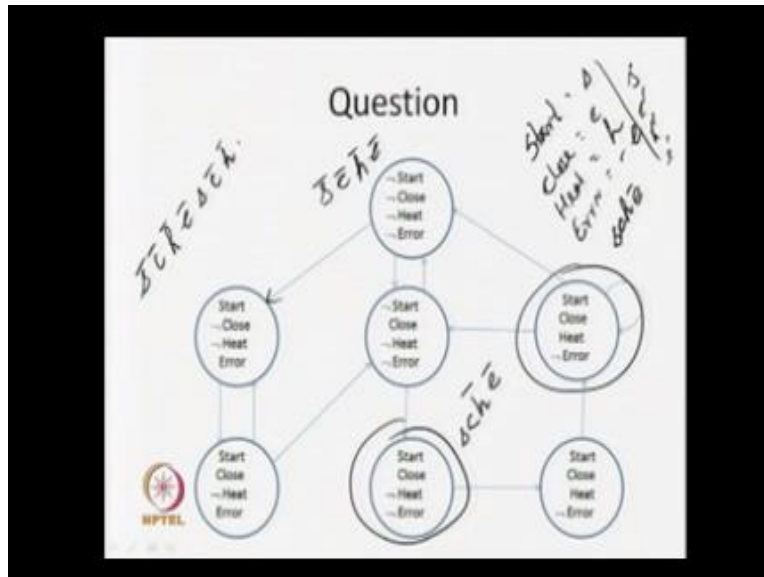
Question

Start = s
Close = c
Heat = h
Error = e

$\bar{s}\bar{c}\bar{h}\bar{e}$

$\bar{s}\bar{c}\bar{h}\bar{e} \; s\bar{c}\bar{h}\bar{e} \; s\bar{c}\bar{h}$

$sch\bar{e}$

$sc\bar{h}\bar{e}$

¬Start
¬Close
¬Heat
¬Error

Start
¬Close
¬Heat
Error

¬Start
Close
¬Heat
¬Error

Start
Close
Heat
¬Error

Start
Close
¬Heat
Error

Start
Close
¬Heat
¬Error

Start
Close
Heat
¬Error

NPTEL